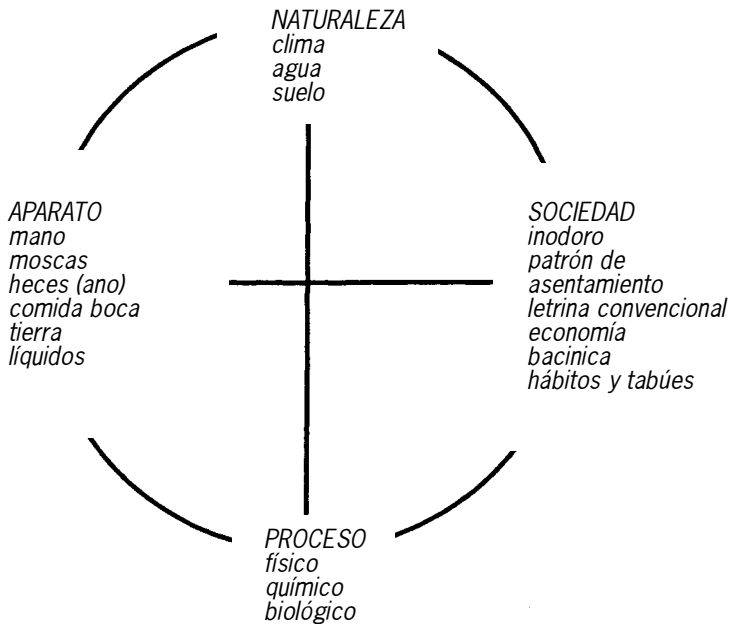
NATURALEZA
clima
agua
suelo

APARATO
mano
moscas
heces (ano)
comida boca
tierra
líquidos

SOCIEDAD
inodoro
patrón de
asentamiento
letrina convencional
economía
bacinica
hábitos y tabúes

PROCESO
físico
químico
biológico